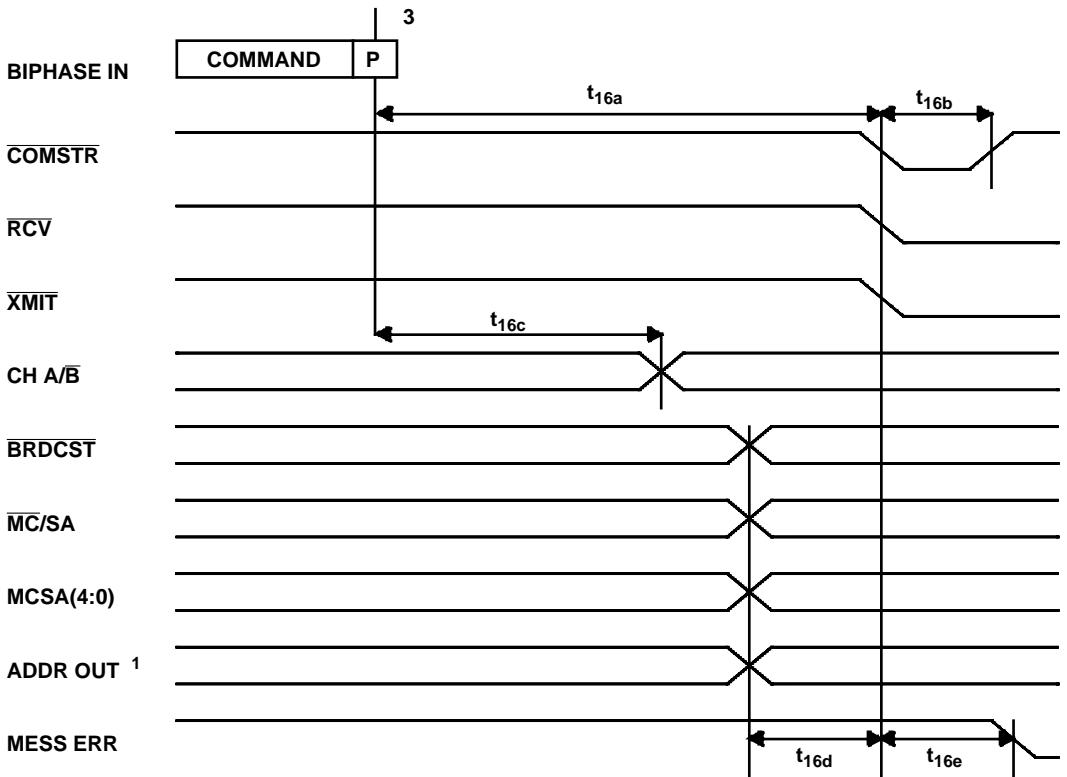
3

BIPHASE IN

COMMAND

P

$t_{16a}$

$t_{16b}$

$\overline{COMSTR}$

$\overline{RCV}$

$\overline{XMIT}$

$t_{16c}$

CH A/$\overline{B}$

$\overline{BRDCST}$

$\overline{MC}$/SA

MCSA(4:0)

ADDR OUT $^1$

MESS ERR

$t_{16d}$

$t_{16e}$